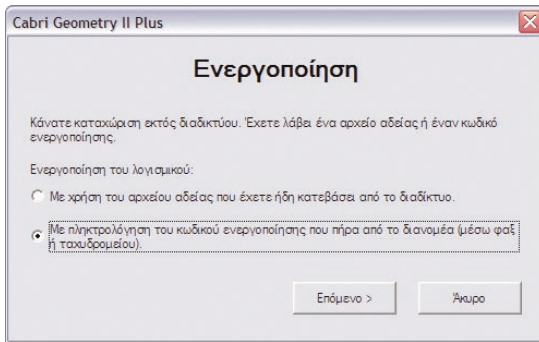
Cabri Geometry II Plus

Ενεργοποίηση

Κάνατε καταχώριση εκτός διαδικτύου. Έχετε λάβει ένα αρχείο αδείας ή έναν κωδικό ενεργοποίησης.

Ενεργοποίηση του λογισμικού:

Με χρήση του αρχείου αδείας που έχετε ήδη κατεβάσει από το διαδίκτυο.

Με πληκτρολόγηση του κωδικού ενεργοποίησης που πήρα από το διανομέα (μέσω φαξ ή ταχυδρομείου).

Επόμενο >

Άκυρο